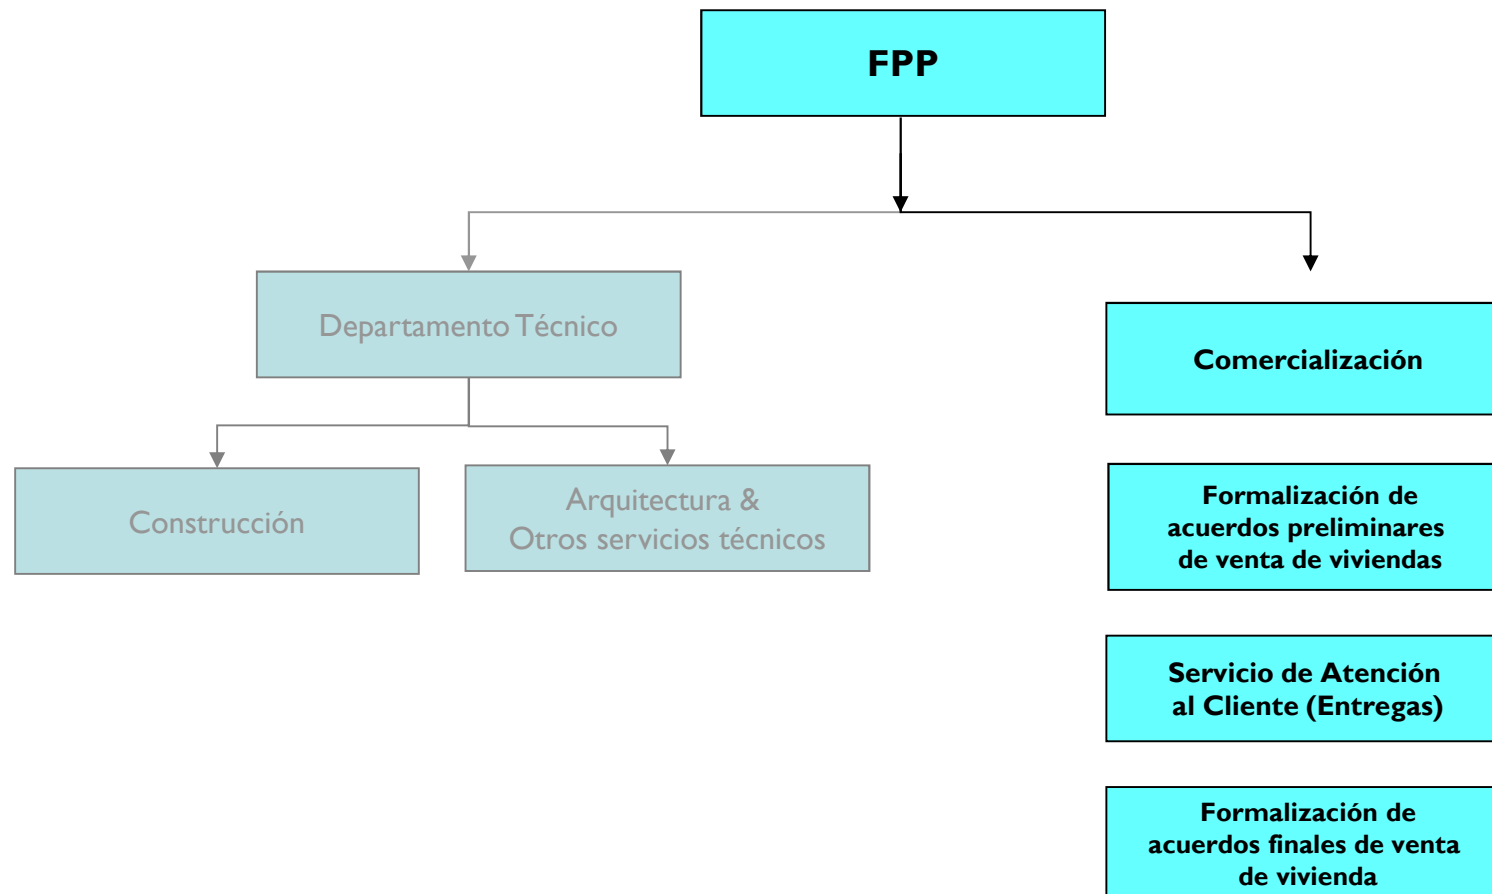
FPP

Departamento Técnico

Construcción

Arquitectura & Otros servicios técnicos

Comercialización

Formalización de acuerdos preliminares de venta de viviendas

Servicio de Atención al Cliente (Entregas)

Formalización de acuerdos finales de venta de vivienda